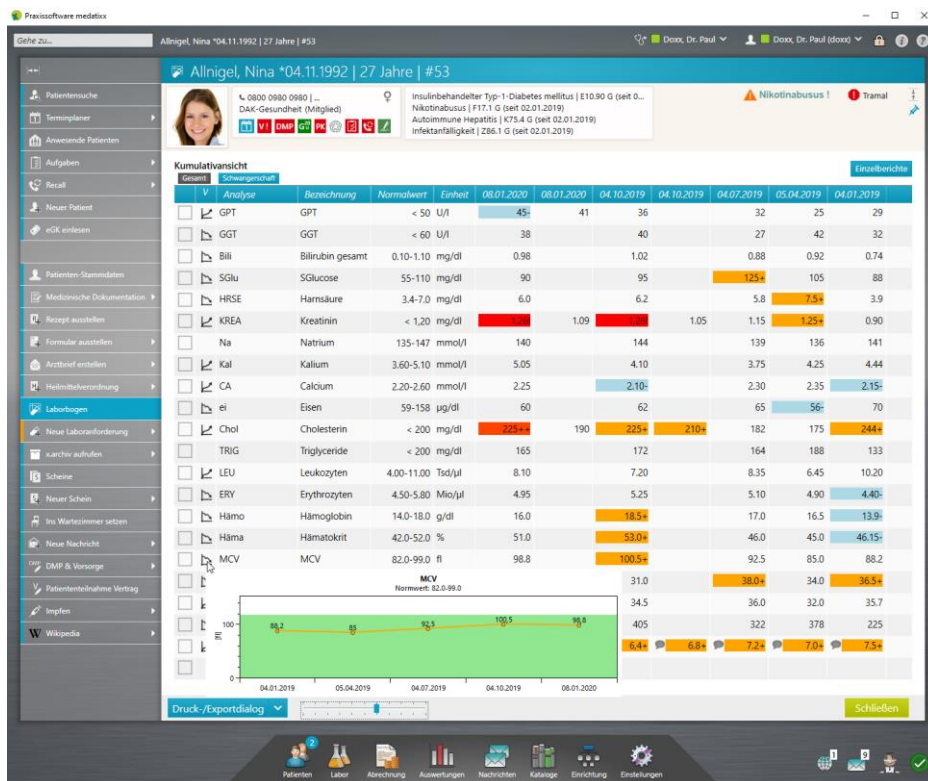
Praxissoftware medatixx

Gehe zu...

Allnigel, Nina *04.11.1992 | 27 Jahre | #53

Doxx, Dr. Paul

Doxx, Dr. Paul (doxx)

Patientensuche
Terminplaner
Anwesende Patienten
Aufgaben
Recall
Neuer Patient
eGK einlesen
Patienten-Stammdaten
Medizinische Dokumentation
Rezept ausstellen
Formular ausstellen
Arztbrief erstellen
Heilmittelverordnung
Laborbogen
Neue Laboranforderung
x.archiv aufrufen
Scheine
Neuer Schein
Ins Wartezimmer setzen
Neue Nachricht
DMP & Vorsorge
Patiententeilnahme Vertrag
Impfen
Wikipedia

Allnigel, Nina *04.11.1992 | 27 Jahre | #53

0800 0980 0980 | ...
DAK-Gesundheit (Mitglied)

VI DMP GT PK

Insulinbehandelter Typ-1-Diabetes mellitus | E10.90 G (seit 0...
Nikotinabusus | F17.1 G (seit 02.01.2019)
Autoimmune Hepatitis | K75.4 G (seit 02.01.2019)
Infektanfälligkeit | Z86.1 G (seit 02.01.2019)

Nikotinabusus !
Tramal

Kumulativansicht
Gesamt Schwangerschaft

Einzelberichte

| | V | Analyse | Bezeichnung | Normalwert | Einheit | 08.01.2020 | 08.01.2020 | 04.10.2019 | 04.10.2019 | 04.07.2019 | 05.04.2019 | 04.01.2019 |
|---|---|---|---|---|---|---|---|---|---|---|---|---|
| | | GPT | GPT | < 50 | U/l | 45- | 41 | 36 | | 32 | 25 | 29 |
| | | GGT | GGT | < 60 | U/l | 38 | | 40 | | 27 | 42 | 32 |
| | | Bili | Bilirubin gesamt | 0.10-1.10 | mg/dl | 0.98 | | 1.02 | | 0.88 | 0.92 | 0.74 |
| | | SGlu | SGlucose | 55-110 | mg/dl | 90 | | 95 | | 125+ | 105 | 88 |
| | | HRSE | Harnsäure | 3.4-7.0 | mg/dl | 6.0 | | 6.2 | | 5.8 | 7.5+ | 3.9 |
| | | KREA | Kreatinin | < 1,20 | mg/dl | 1.28 | 1.09 | 1.28 | 1.05 | 1.15 | 1.25+ | 0.90 |
| | | Na | Natrium | 135-147 | mmol/l | 140 | | 144 | | 139 | 136 | 141 |
| | | Kal | Kalium | 3.60-5.10 | mmol/l | 5.05 | | 4.10 | | 3.75 | 4.25 | 4.44 |
| | | CA | Calcium | 2.20-2.60 | mmol/l | 2.25 | | 2.10- | | 2.30 | 2.35 | 2.15- |
| | | ei | Eisen | 59-158 | µg/dl | 60 | | 62 | | 65 | 56- | 70 |
| | | Chol | Cholesterin | < 200 | mg/dl | 225++ | 190 | 225+ | 210+ | 182 | 175 | 244+ |
| | | TRIG | Triglyceride | < 200 | mg/dl | 165 | | 172 | | 164 | 188 | 133 |
| | | LEU | Leukozyten | 4.00-11.00 | Tsd/µl | 8.10 | | 7.20 | | 8.35 | 6.45 | 10.20 |
| | | ERY | Erythrozyten | 4.50-5.80 | Mio/µl | 4.95 | | 5.25 | | 5.10 | 4.90 | 4.40- |
| | | Hämo | Hämoglobin | 14.0-18.0 | g/dl | 16.0 | | 18.5+ | | 17.0 | 16.5 | 13.9- |
| | | Häma | Hämatokrit | 42.0-52.0 | % | 51.0 | | 53.0+ | | 46.0 | 45.0 | 46.15- |
| | | MCV | MCV | 82.0-99.0 | fl | 98.8 | | 100.5+ | | 92.5 | 85.0 | 88.2 |
| | | | | | | | | 31.0 | | 38.0+ | 34.0 | 36.5+ |
| | | | | | | | | 34.5 | | 36.0 | 32.0 | 35.7 |
| | | | | | | | | 405 | | 322 | 378 | 225 |
| | | | | | | | | 6.4+ | 6.8+ | 7.2+ | 7.0+ | 7.5+ |

MCV
Normwert: 82.0-99.0
100
0
88.2 85 92.5 100.5 98.8
04.01.2019 05.04.2019 04.07.2019 04.10.2019 08.01.2020

Druck-/Exportdialog

Schließen

Patienten Labor Abrechnung Auswertungen Nachrichten Kataloge Einrichtung Einstellungen